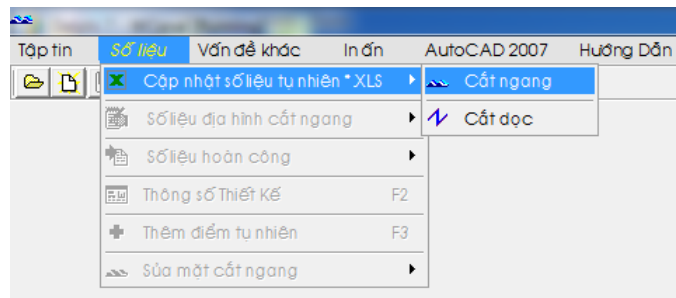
Tập tin Số liệu Vấn đề khác In ấn AutoCAD 2007 Hướng Dẫn

Cập nhật số liệu tự nhiên *.XLS
Số liệu địa hình cắt ngang
Số liệu hoàn công
Thông số Thiết Kế F2
Thêm điểm tự nhiên F3
Sửa mặt cắt ngang

Cắt ngang
Cắt dọc